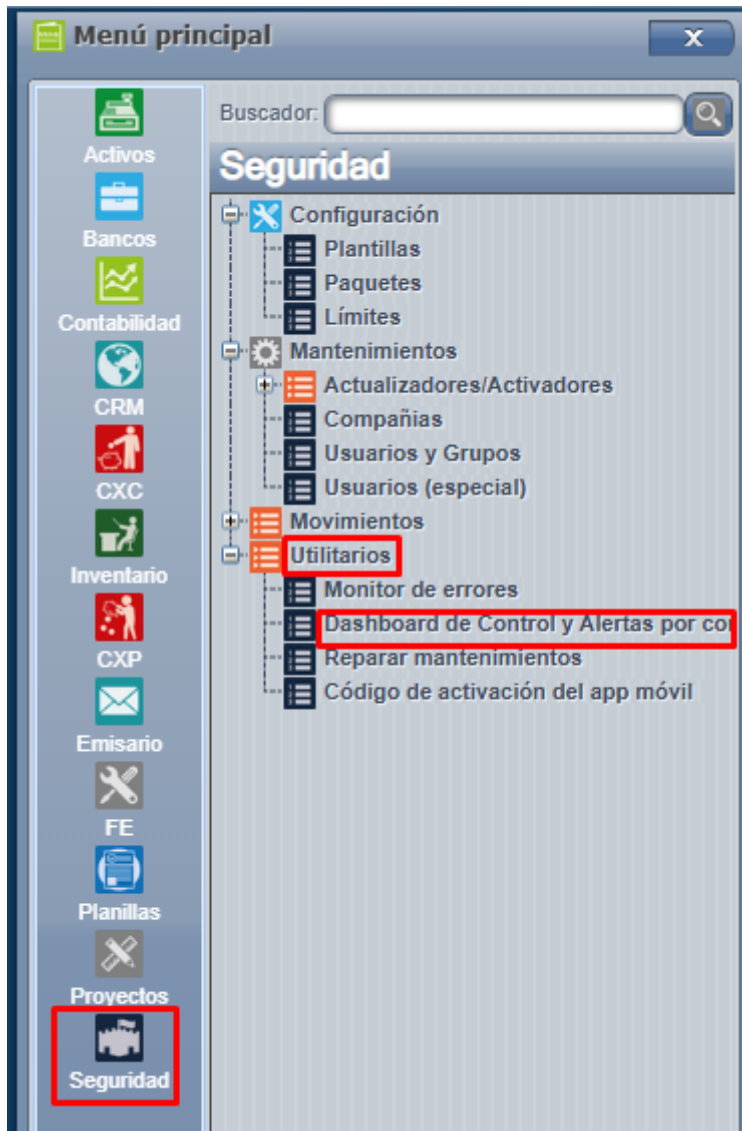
Menú principal

x

Activos
Bancos
Contabilidad
CRM
CXC
Inventario
CXP
Emisario
FE
Planillas
Proyectos
Seguridad

Buscador:

Seguridad

Configuración
Plantillas
Paquetes
Límites
Mantenimientos
Actualizadores/Activadores
Compañias
Usuarios y Grupos
Usuarios (especial)
Movimientos
Utilitarios
Monitor de errores
Dashboard de Control y Alertas por co
Reparar mantenimientos
Código de activación del app móvil